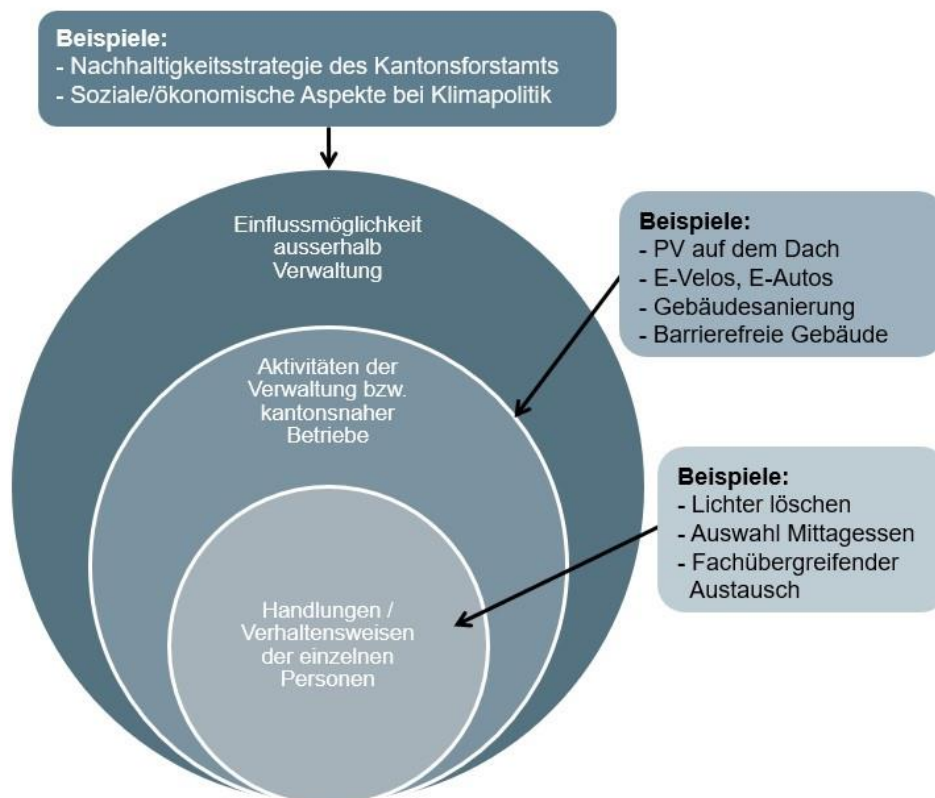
Beispiele:
- Nachhaltigkeitsstrategie des Kantonsforstamts
- Soziale/ökonomische Aspekte bei Klimapolitik

Einflussmöglichkeit ausserhalb Verwaltung

Beispiele:
- PV auf dem Dach
- E-Velos, E-Autos
- Gebäudesanierung
- Barrierefreie Gebäude

Aktivitäten der Verwaltung bzw. kantonsnaher Betriebe

Beispiele:
- Lichter löschen
- Auswahl Mittagessen
- Fachübergreifender Austausch

Handlungen / Verhaltensweisen der einzelnen Personen